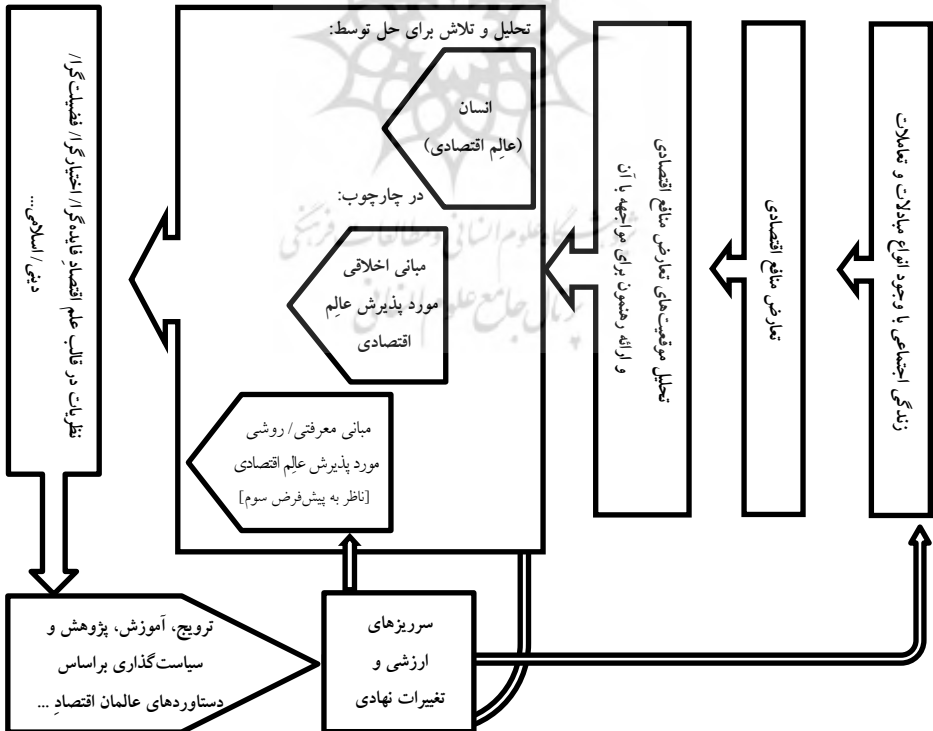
زندگی اجتماعی با وجود انواع مبادلات و تعاملات

تعارض منافع اقتصادی

تحلیل موقعیت‌های تعارض منافع اقتصادی و ارائه رهنمون برای مواجهه با آن

تحلیل و تلاش برای حل توسط:

انسان (عالِم اقتصادی)

در چارچوب:

مبانی اخلاقی مورد پذیرش عالِم اقتصادی

مبانی معرفتی/ روشی مورد پذیرش عالِم اقتصادی [ناظر به پیش‌فرض سوم]

نظریات در قالب علم اقتصادِ فایده‌گرا/ اختیارگرا/ فضیلت‌گرا/ دینی/ اسلامی ...

ترویج، آموزش، پژوهش و سیاست‌گذاری براساس دستاوردهای عالمان اقتصادِ ...

سرریزهای ارزشی و تغییرات نهادی